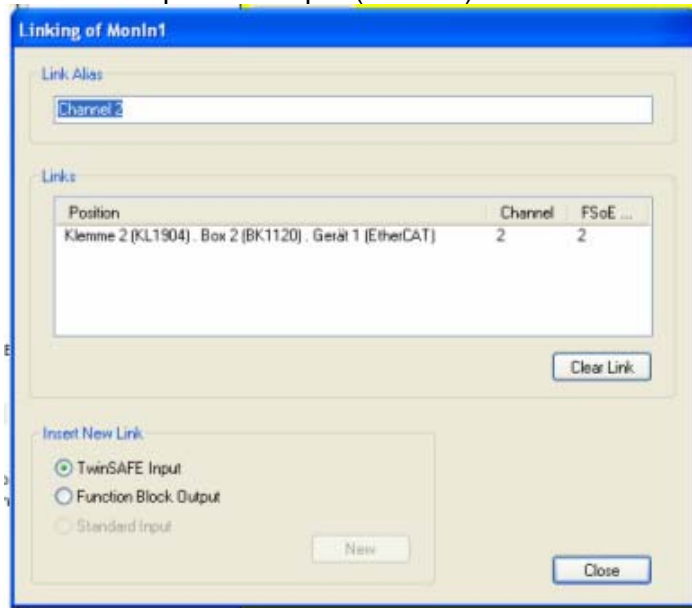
Linking of MonIn1

Link Alias

Channel 2

Links

| Position | Channel | FSoE ... |
|---|---|---|
| Klemme 2 (KL1904) . Box 2 (BK1120) . Gerät 1 (EtherCAT) | 2 | 2 |

Clear Link

Insert New Link

TwinSAFE Input

Function Block Output

Standard Input

New

Close